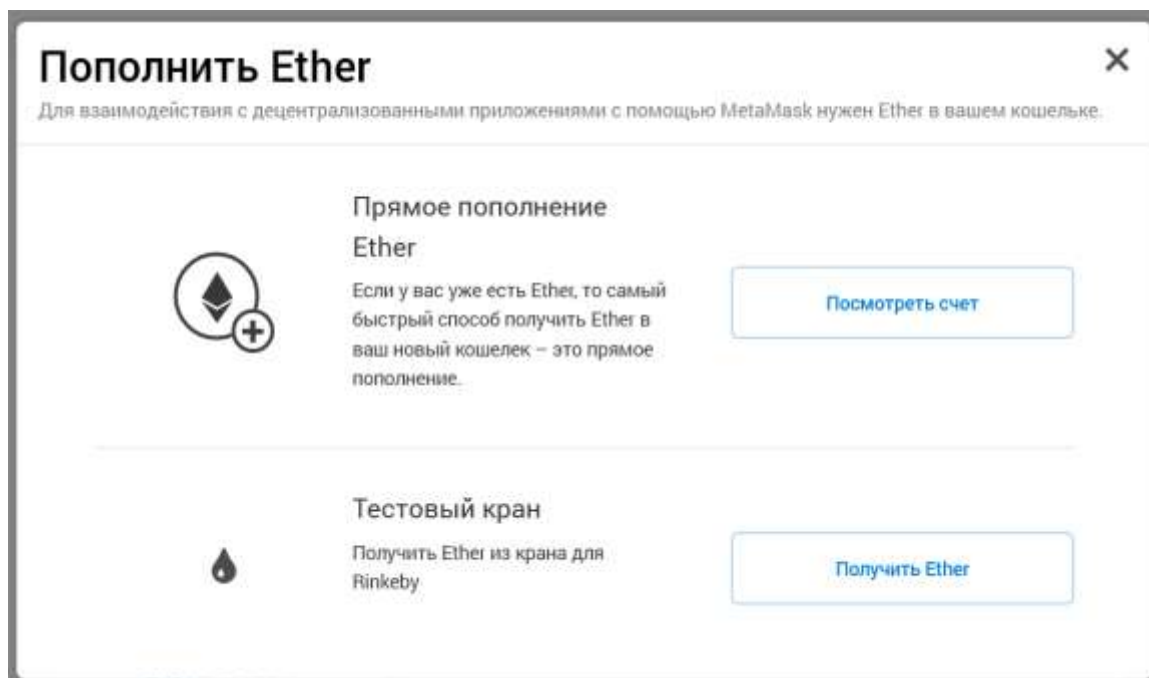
Пополнить Ether

×

Для взаимодействия с децентрализованными приложениями с помощью MetaMask нужен Ether в вашем кошельке.

Прямое пополнение Ether

Если у вас уже есть Ether, то самый быстрый способ получить Ether в ваш новый кошелек – это прямое пополнение.

Посмотреть счет

Тестовый кран

Получить Ether из крана для Rinkeby

Получить Ether